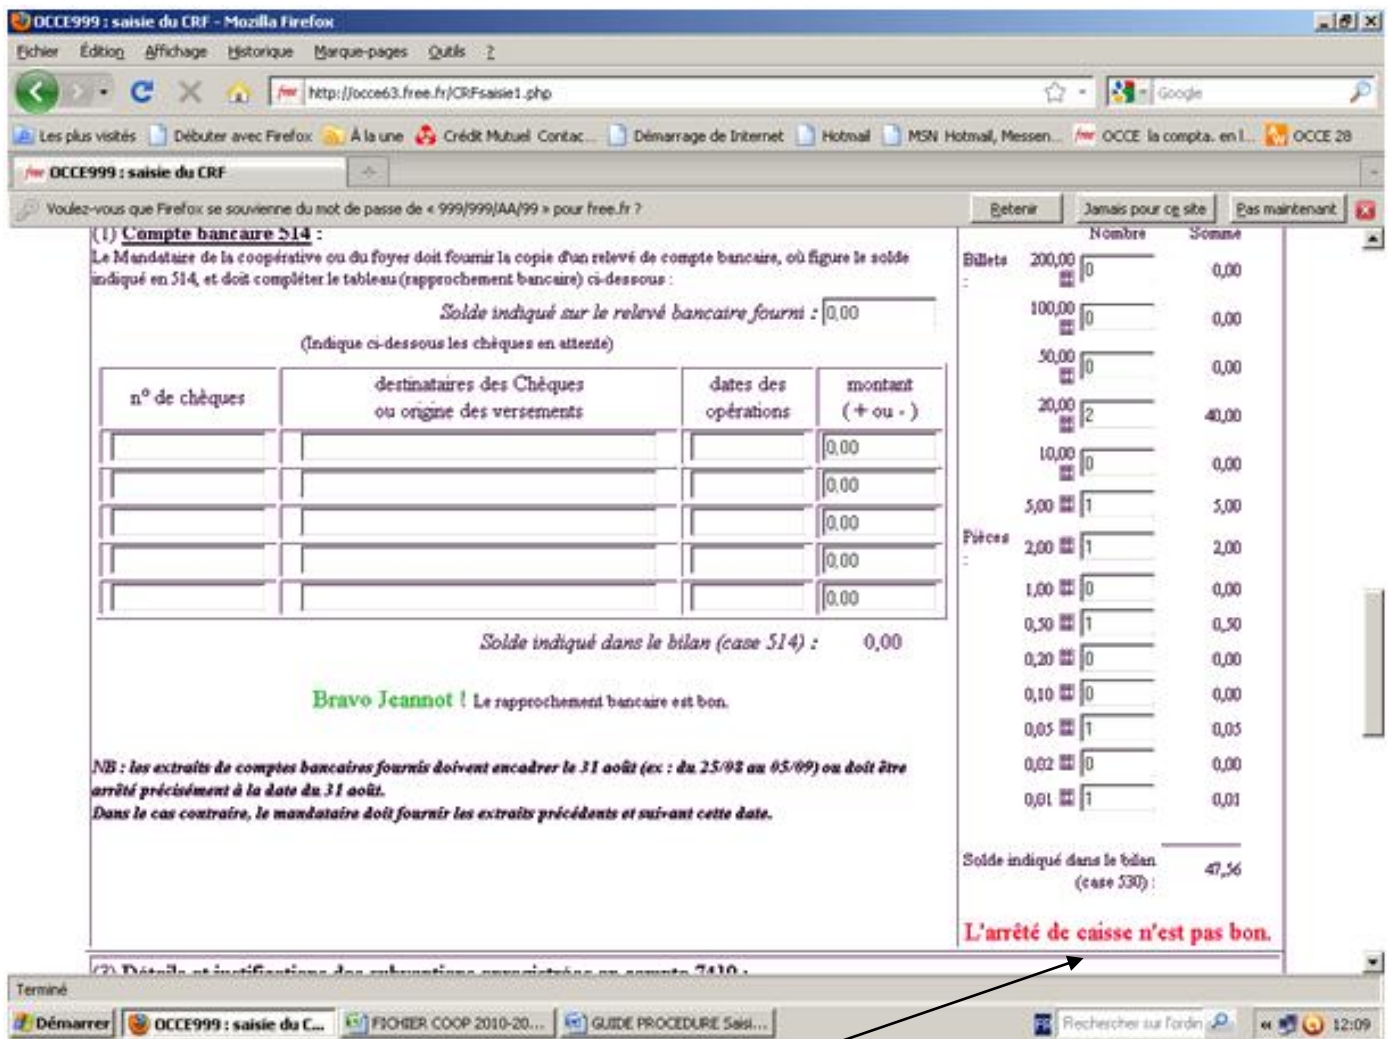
OCCE999 : saisie du CRF - Mozilla Firefox

Fichier Édition Affichage Historique Marque-pages Outils ?

http://occe63.free.fr/CRFsaisie1.php

Google

Les plus visités Débuter avec Firefox À la une Crédit Mutuel Contac... Démarrage de Internet Hotmail MSN Hotmail, Messen... OCCE la compta. en l... OCCE 28

OCCE999 : saisie du CRF

Voulez-vous que Firefox se souvienne du mot de passe de « 999/999/AA/99 » pour free.fr ?

Retenir Jamais pour ce site Pas maintenant

(1) Compte bancaire 514 :

Le Mandataire de la coopérative ou du foyer doit fournir la copie d'un relevé de compte bancaire, où figure le solde indiqué en 514, et doit compléter le tableau (rapprochement bancaire) ci-dessous :

Solde indiqué sur le relevé bancaire fourni : 0,00

(Indique ci-dessous les chèques en attente)

| n° de chèques | destinataires des Chèques ou origine des versements | dates des opérations | montant (+ ou - ) |
|---|---|---|---|
| | | | 0,00 |
| | | | 0,00 |
| | | | 0,00 |
| | | | 0,00 |
| | | | 0,00 |

Solde indiqué dans le bilan (case 514) : 0,00

Bravo Jeannot ! Le rapprochement bancaire est bon.

NB : les extraits de comptes bancaires fournis doivent encadrer le 31 août (ex : du 25/08 au 05/09) ou doit être arrêté précisément à la date du 31 août.
Dans le cas contraire, le mandataire doit fournir les extraits précédents et suivant cette date.

| | | Nombre | Somme |
|---|---|---|---|
| Billets : | 200,00 | 0 | 0,00 |
| | 100,00 | 0 | 0,00 |
| | 50,00 | 0 | 0,00 |
| | 20,00 | 2 | 40,00 |
| | 10,00 | 0 | 0,00 |
| | 5,00 | 1 | 5,00 |
| Pièces : | 2,00 | 1 | 2,00 |
| | 1,00 | 0 | 0,00 |
| | 0,50 | 1 | 0,50 |
| | 0,20 | 0 | 0,00 |
| | 0,10 | 0 | 0,00 |
| | 0,05 | 1 | 0,05 |
| | 0,02 | 0 | 0,00 |
| | 0,01 | 1 | 0,01 |

Solde indiqué dans le bilan (case 530) : 47,56

L'arrêté de caisse n'est pas bon.

(2) Détails et justifications des subventions enregistrées au compte 7410 :

Terminé

Démarrer OCCE999 : saisie du C... FICHIER COOP 2010-20... GUIDE PROCEDURE Saisi... Rechercher sur l'ordin 12:09